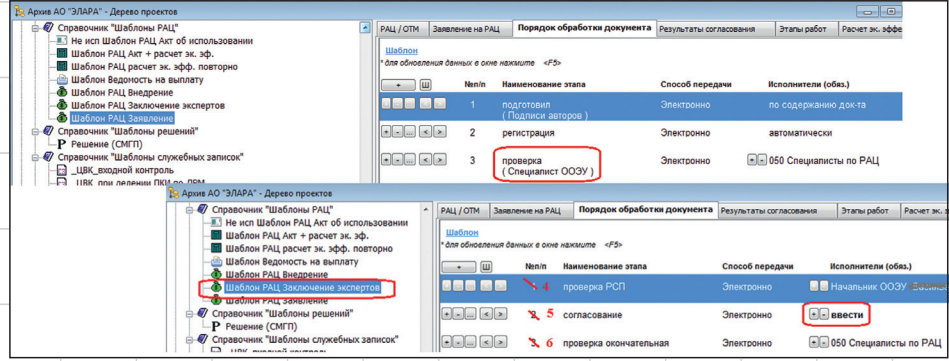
Архив АО "ЭЛАРА" - Дерево проектов

Справочник "Шаблоны РАЦ"
Не исп Шаблон РАЦ Акт об использовании
Шаблон РАЦ Акт + расчет эк. эф.
Шаблон РАЦ расчет эк. эфф. повторно
Шаблон Ведомость на выплату
Шаблон РАЦ Внедрение
Шаблон РАЦ Заключение экспертов
Шаблон РАЦ Заявление
Справочник "Шаблоны решений"
Решение (СМГП)
Справочник "Шаблоны служебных записок"
_ЦВК_входной контроль
_ЦВК при делении ПКИ по РВМ

РАЦ / ОТМ | Заявление на РАЦ | Порядок обработки документа | Результаты согласования | Этапы работ | Расчет эк. эфф

Шаблон
* для обновления данных в окне нажмите <F5>

| | №п/п | Наименование этапа | Способ передачи | Исполнители (обяз.) |
|---|---|---|---|---|
| | 1 | подготовил ( Подписи авторов ) | Электронно | по содержанию док-та |
| | 2 | регистрация | Электронно | автоматически |
| | 3 | проверка ( Специалист ООЭУ ) | Электронно | 050 Специалисты по РАЦ |

Архив АО "ЭЛАРА" - Дерево проектов

Справочник "Шаблоны РАЦ"
Не исп Шаблон РАЦ Акт об использовании
Шаблон РАЦ Акт + расчет эк. эф.
Шаблон РАЦ расчет эк. эфф. повторно
Шаблон Ведомость на выплату
Шаблон РАЦ Внедрение
Шаблон РАЦ Заключение экспертов
Шаблон РАЦ Заявление
Справочник "Шаблоны решений"
Решение (СМГП)
Справочник "Шаблоны служебных записок"
_ЦВК_входной контроль

РАЦ / ОТМ | Заявление на РАЦ | Порядок обработки документа | Результаты согласования | Этапы работ | Расчет эк. эф

Шаблон
* для обновления данных в окне нажмите <F5>

| | №п/п | Наименование этапа | Способ передачи | Исполнители (обяз.) |
|---|---|---|---|---|
| | 4 | проверка РСП | Электронно | Начальник ООЭУ |
| | 5 | согласование | Электронно | ввести |
| | 6 | проверка окончательная | Электронно | 050 Специалисты по РАЦ |